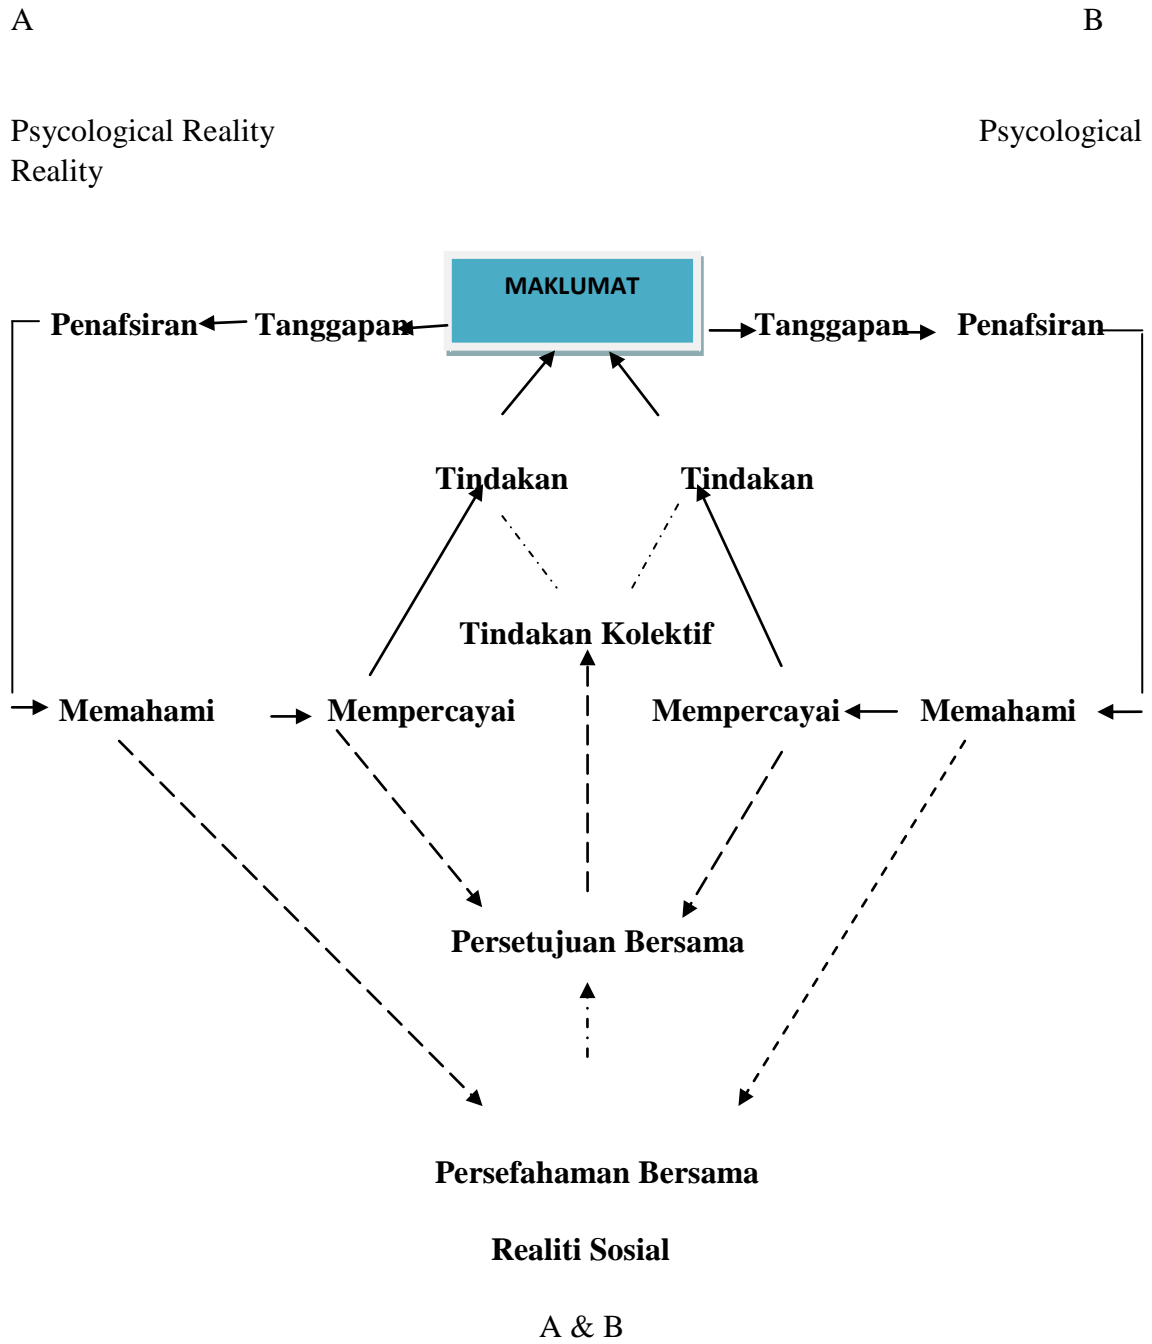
A

B

Psycological Reality

Psycological

Reality

MAKLUMAT

Penafsiran Tanggapan

Tanggapan Penafsiran

Tindakan

Tindakan

Tindakan Kolektif

Memahami

Mempercayai

Mempercayai

Memahami

Persetujuan Bersama

Persefahaman Bersama

Realiti Sosial

A & B